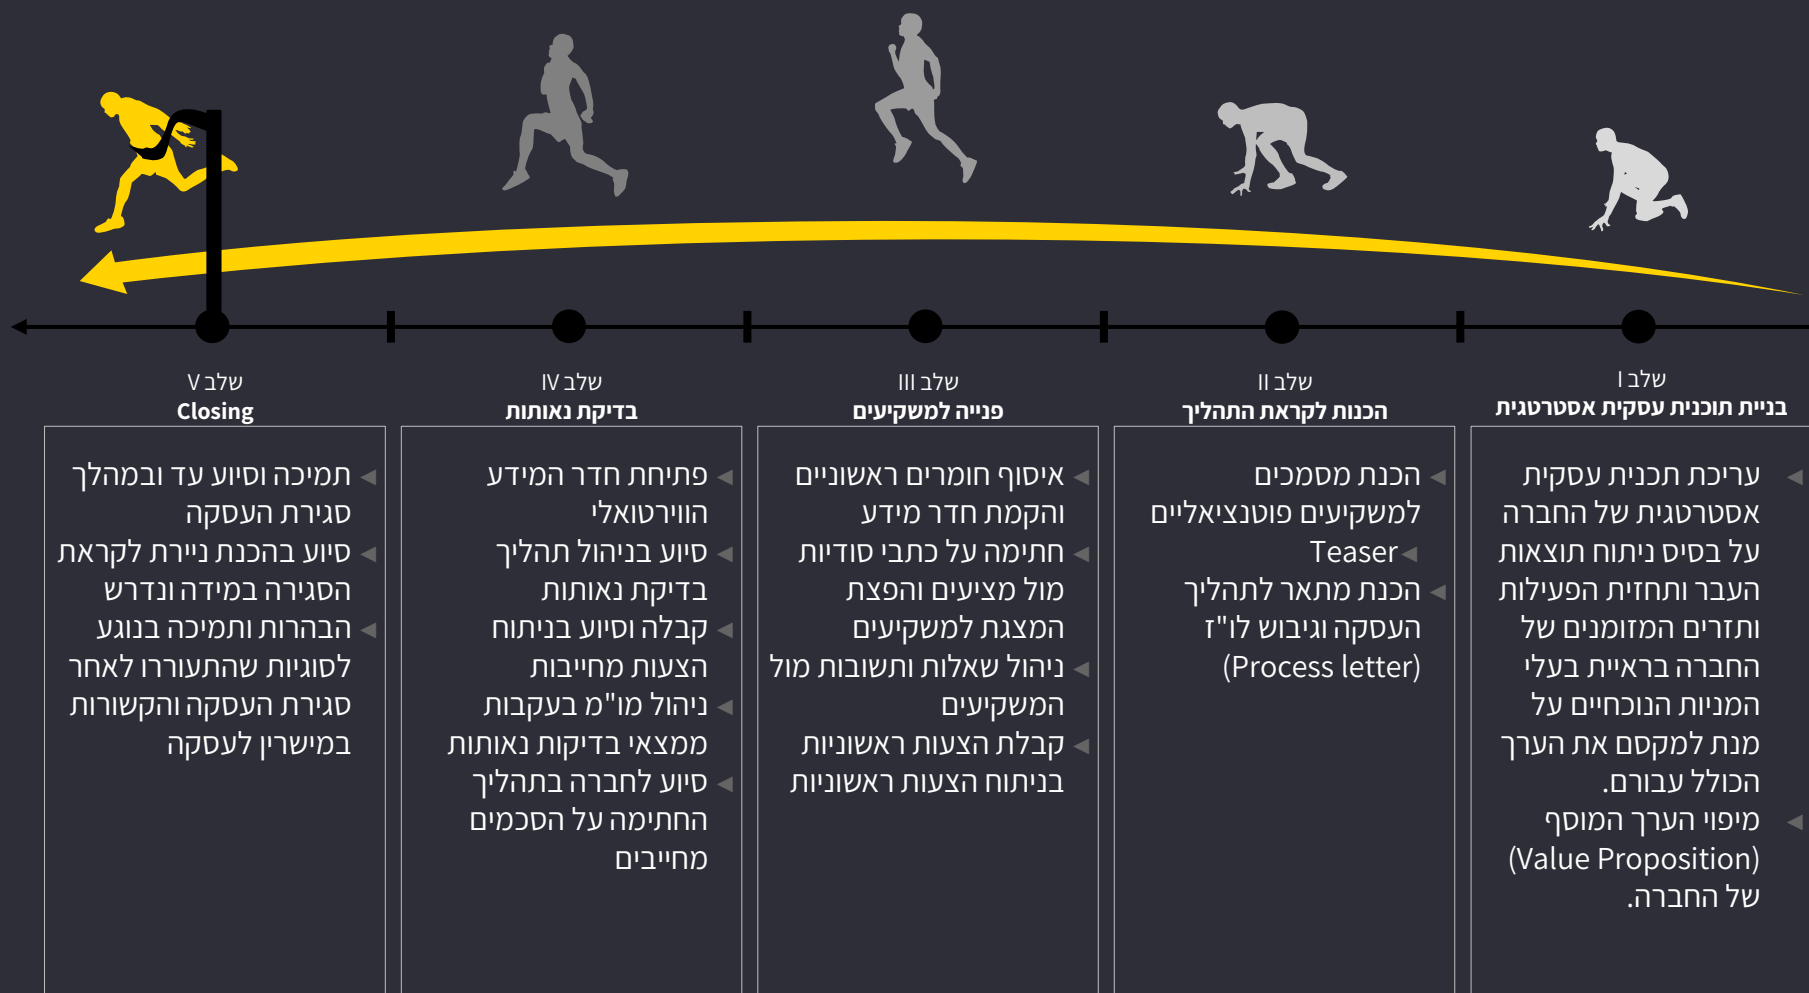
שלב I
בניית תוכנית עסקית אסטרטגית

עריכת תכנית עסקית אסטרטגית של החברה על בסיס ניתוח תוצאות העבר ותחזית הפעילות ותזרים המזומנים של החברה בראיית בעלי המניות הנוכחיים על מנת למקסם את הערך הכולל עבורם.
מיפוי הערך המוסף (Value Proposition) של החברה.

שלב II
הכנות לקראת התהליך

הכנת מסמכים למשקיעים פוטנציאליים
Teaser
הכנת מתאר לתהליך העסקה וגיבוש לו"ז (Process letter)

שלב III
פנייה למשקיעים

איסוף חומרים ראשוניים והקמת חדר מידע
חתימה על כתבי סודיות מול מציעים והפצת המצגת למשקיעים
ניהול שאלות ותשובות מול המשקיעים
קבלת הצעות ראשוניות בניתוח הצעות ראשוניות

שלב IV
בדיקת נאותות

פתיחת חדר המידע הווירטואלי
סיוע בניהול תהליך בדיקת נאותות
קבלה וסיוע בניתוח הצעות מחייבות
ניהול מו"מ בעקבות ממצאי בדיקות נאותות
סיוע לחברה בתהליך החתימה על הסכמים מחייבים

שלב V
Closing

תמיכה וסיוע עד ובמהלך סגירת העסקה
סיוע בהכנת ניירת לקראת הסגירה במידה ונדרש
הבהרות ותמיכה בנוגע לסוגיות שהתעוררו לאחר סגירת העסקה והקשורות במישרין לעסקה